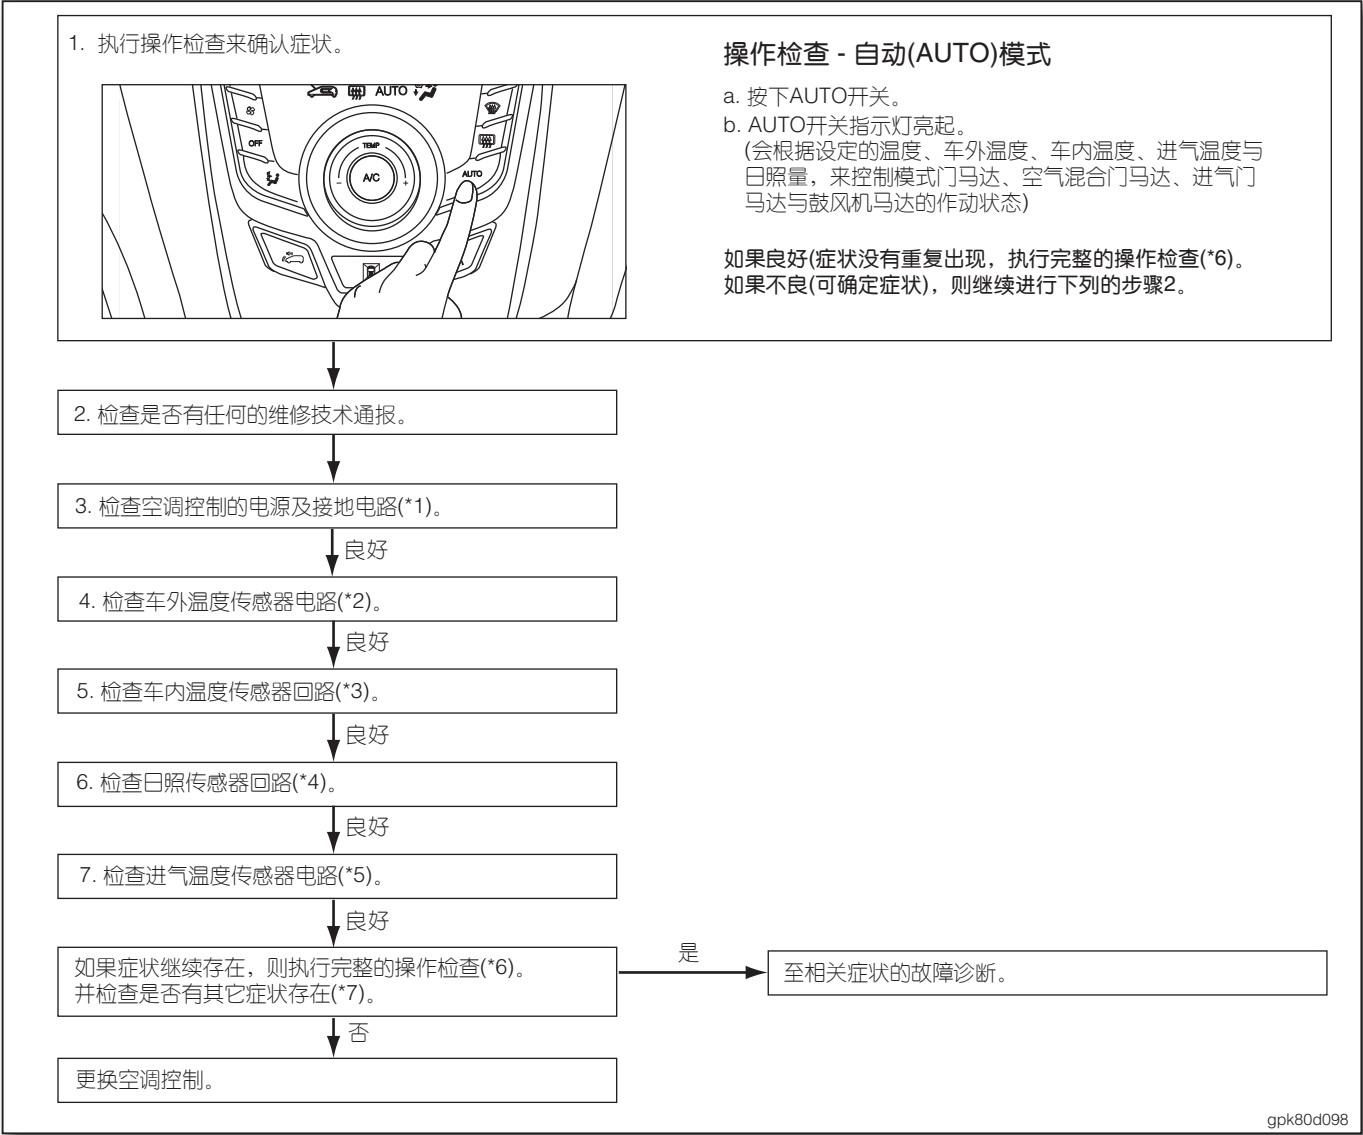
1. 执行操作检查来确认症状。

AUTO

OFF

TEMP

A/C

AUTO

操作检查 - 自动(AUTO)模式

a. 按下AUTO开关。
b. AUTO开关指示灯亮起。
(会根据设定的温度、车外温度、车内温度、进气温度与日照量，来控制模式门马达、空气混合门马达、进气门马达与鼓风机马达的作动状态)

如果良好(症状没有重复出现，执行完整的操作检查(*6)。
如果不良(可确定症状)，则继续进行下列的步骤2。

2. 检查是否有任何的维修技术通报。

3. 检查空调控制的电源及接地电路(*1)。

良好

4. 检查车外温度传感器电路(*2)。

良好

5. 检查车内温度传感器回路(*3)。

良好

6. 检查日照传感器回路(*4)。

良好

7. 检查进气温度传感器电路(*5)。

良好

如果症状继续存在，则执行完整的操作检查(*6)。
并检查是否有其它症状存在(*7)。

是

至相关症状的故障诊断。

否

更换空调控制。

gpk80d098